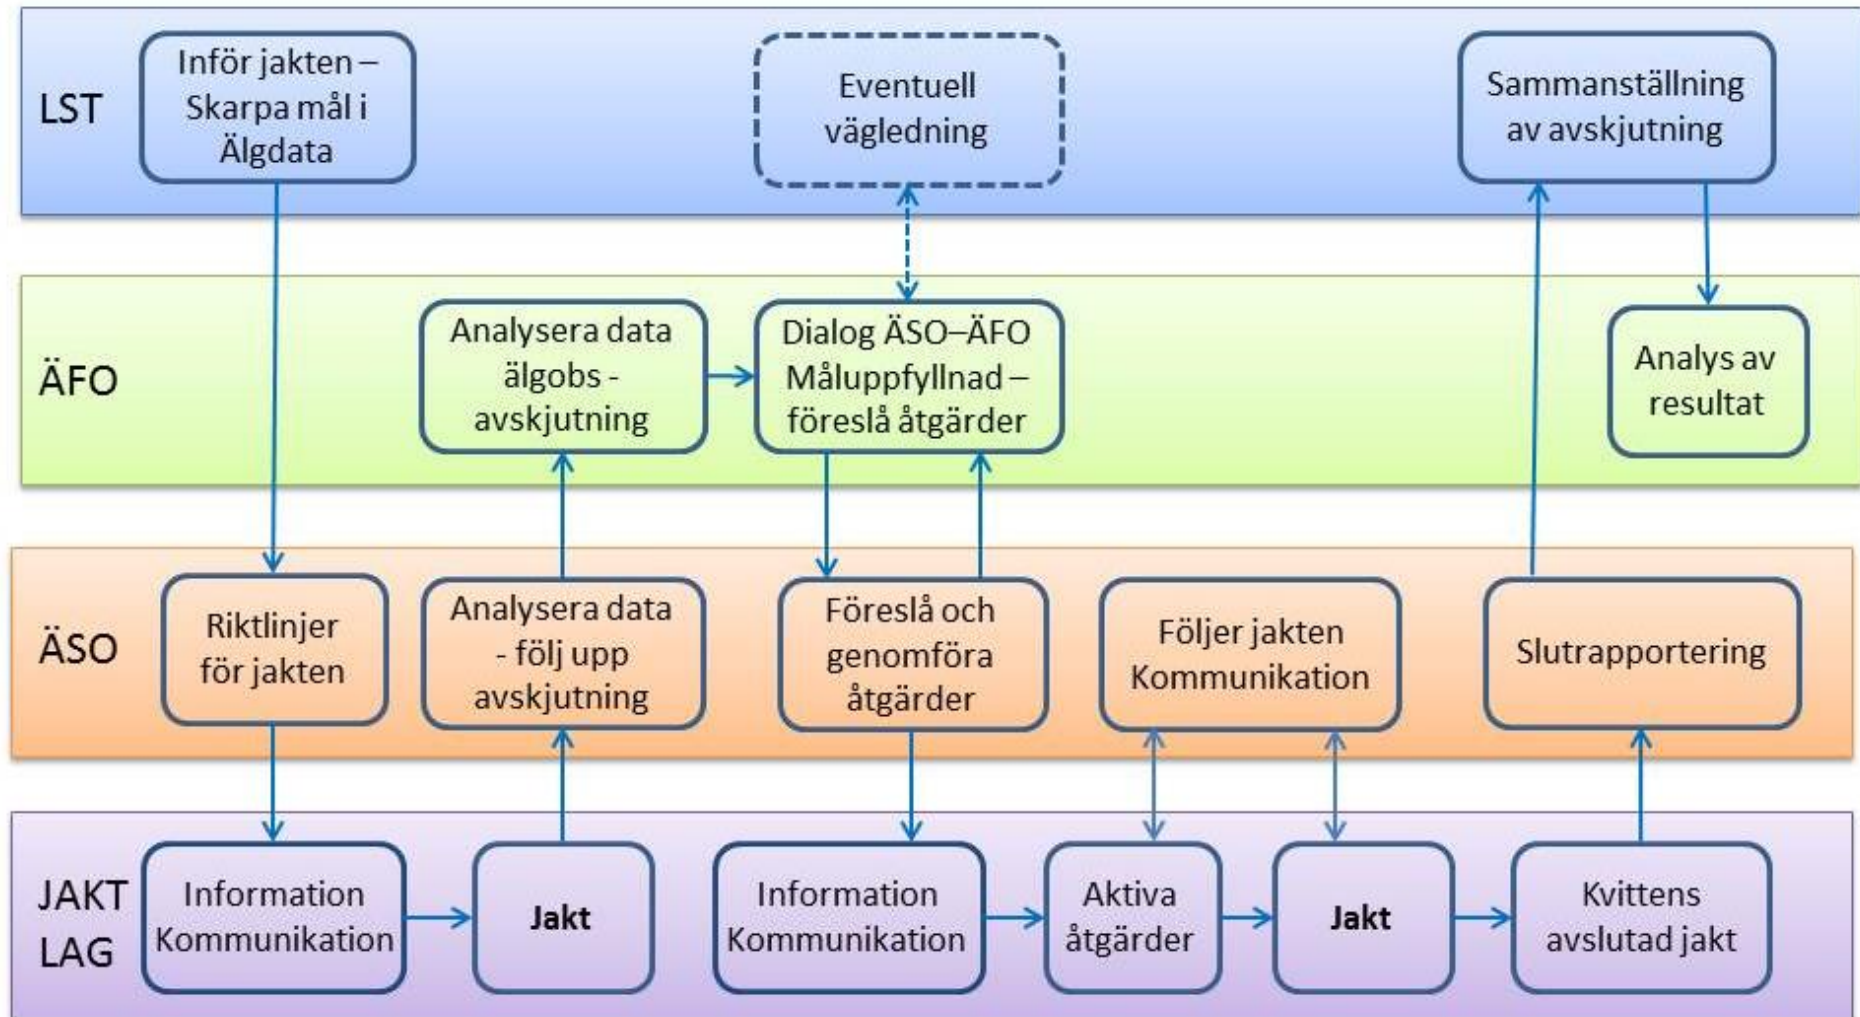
LST

Inför jakten – Skarpa mål i Älgdata

Eventuell vägledning

Sammanställning av avskjutning

ÄFO

Analysera data älgobs - avskjutning

Dialog ÄSO–ÄFO Måluppfyllnad – föreslå åtgärder

Analys av resultat

ÄSO

Riktlinjer för jakten

Analysera data - följ upp avskjutning

Föreslå och genomföra åtgärder

Följer jakten Kommunikation

Slutrapportering

JAKT LAG

Information Kommunikation

Jakt

Information Kommunikation

Aktiva åtgärder

Jakt

Kvittens avslutad jakt